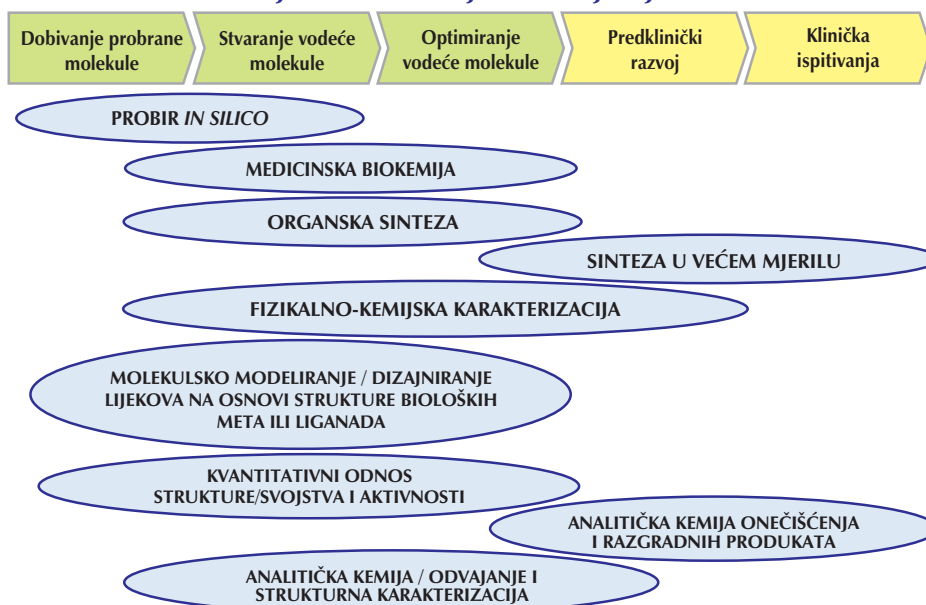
Dobivanje probrane molekule

Stvaranje vodeće molekule

Optimiranje vodeće molekule

Predklinički razvoj

Klinička ispitivanja

PROBIR *IN SILICO*

MEDICINSKA BIOKEMIJA

ORGANSKA SINTEZA

SINTEZA U VEĆEM MJERILU

FIZIKALNO-KEMIJSKA KARAKTERIZACIJA

MOLEKULSKO MODELIRANJE / DIZAJNIRANJE LIJEKOVA NA OSNOVI STRUKTURE BIOLOŠKIH META ILI LIGANADA

KVANTITATIVNI ODNOS STRUKTURE/SVOJSTVA I AKTIVNOSTI

ANALITIČKA KEMIJA ONEČIŠĆENJA I RAZGRADNIH PRODUKATA

ANALITIČKA KEMIJA / ODVAJANJE I STRUKTURNA KARAKTERIZACIJA